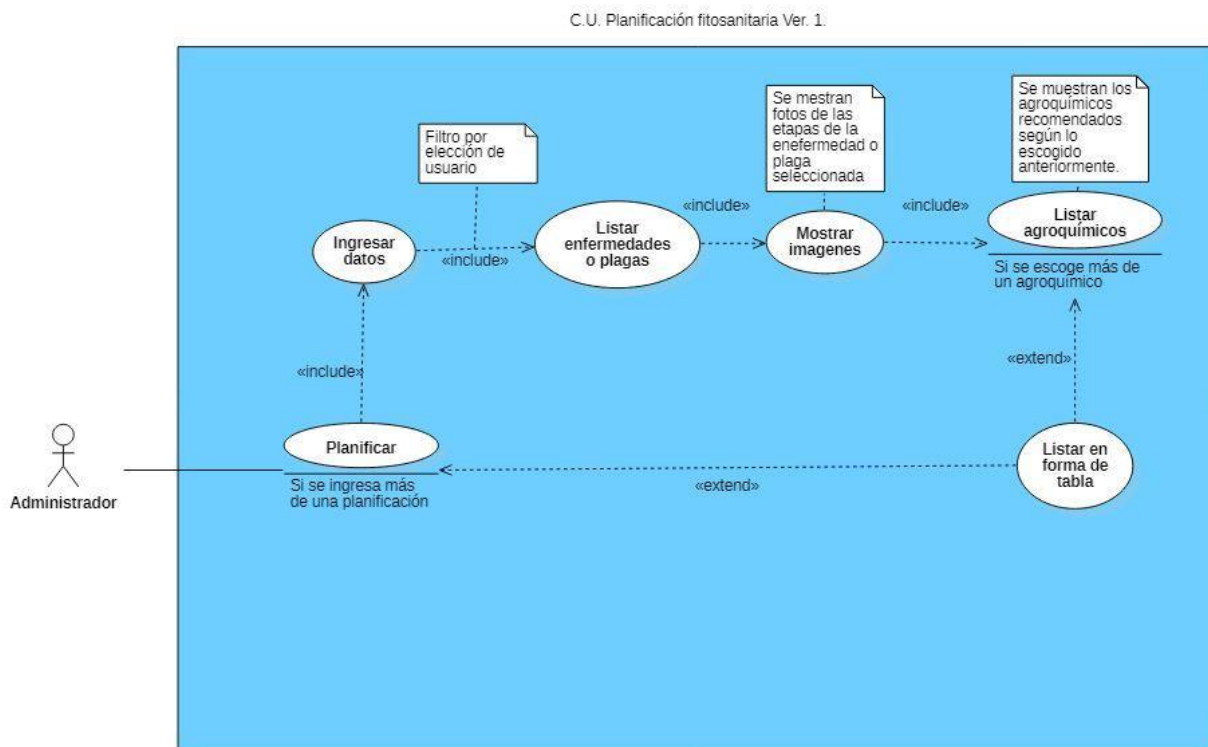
C.U. Planificación fitosanitaria Ver. 1.

Filtro por elección de usuario

Se mestran fotos de las etapas de la enefermedad o plaga seleccionada

Se muestran los agroquímicos recomendados según lo escogido anteriormente.

«include»

«include»

Ingresar datos

«include»

Listar enfermedades o plagas

Mostrar imagenes

Listar agroquímicos

Si se escoge más de un agroquímico

«include»

«extend»

Administrador

Planificar

Si se ingresa más de una planificación

«extend»

Listar en forma de tabla